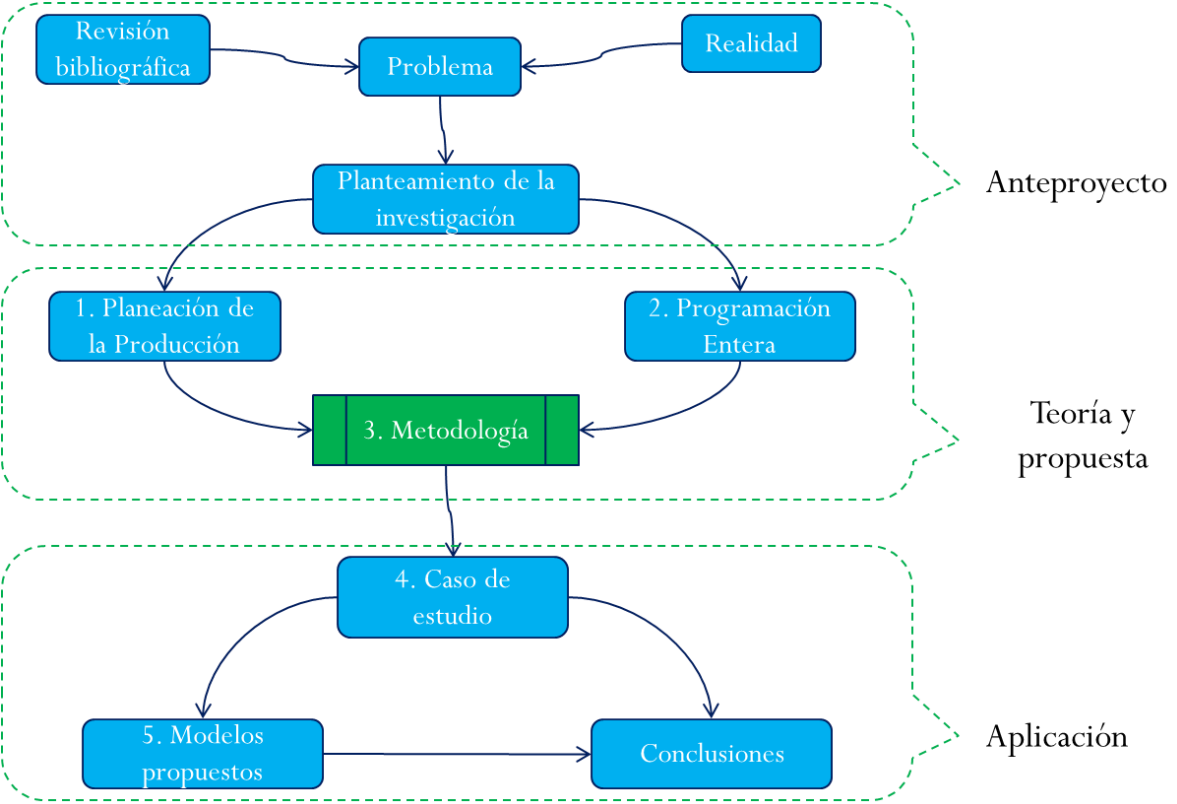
Revisión bibliográfica

Problema

Realidad

Planteamiento de la investigación

Anteproyecto

1. Planeación de la Producción

2. Programación Entera

3. Metodología

Teoría y propuesta

4. Caso de estudio

5. Modelos propuestos

Conclusiones

Aplicación